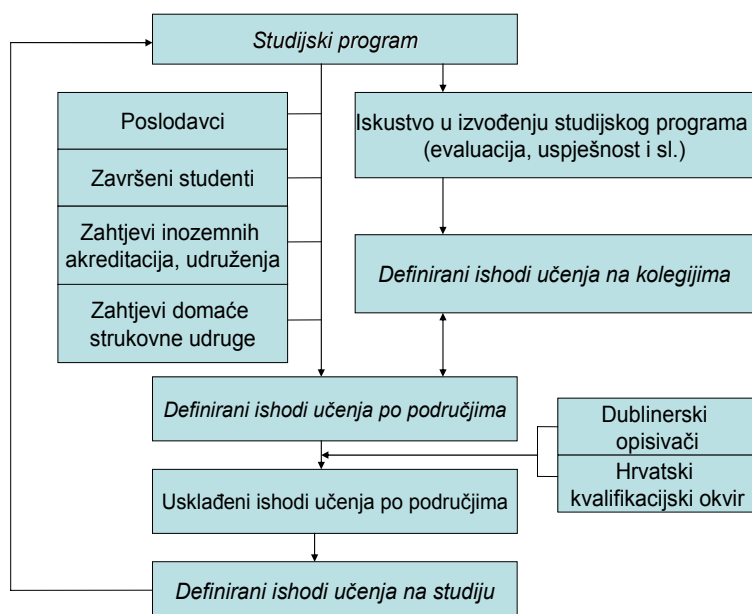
Studijski program

Poslodavci

Završeni studenti

Zahtjevi inozemnih akreditacija, udruženja

Zahtjevi domaće strukovne udruge

Iskustvo u izvođenju studijskog programa (evaluacija, uspješnost i sl.)

Definirani ishodi učenja na kolegijima

Definirani ishodi učenja po područjima

Dublinerski opisivači

Hrvatski kvalifikacijski okvir

Usklađeni ishodi učenja po područjima

Definirani ishodi učenja na studiju